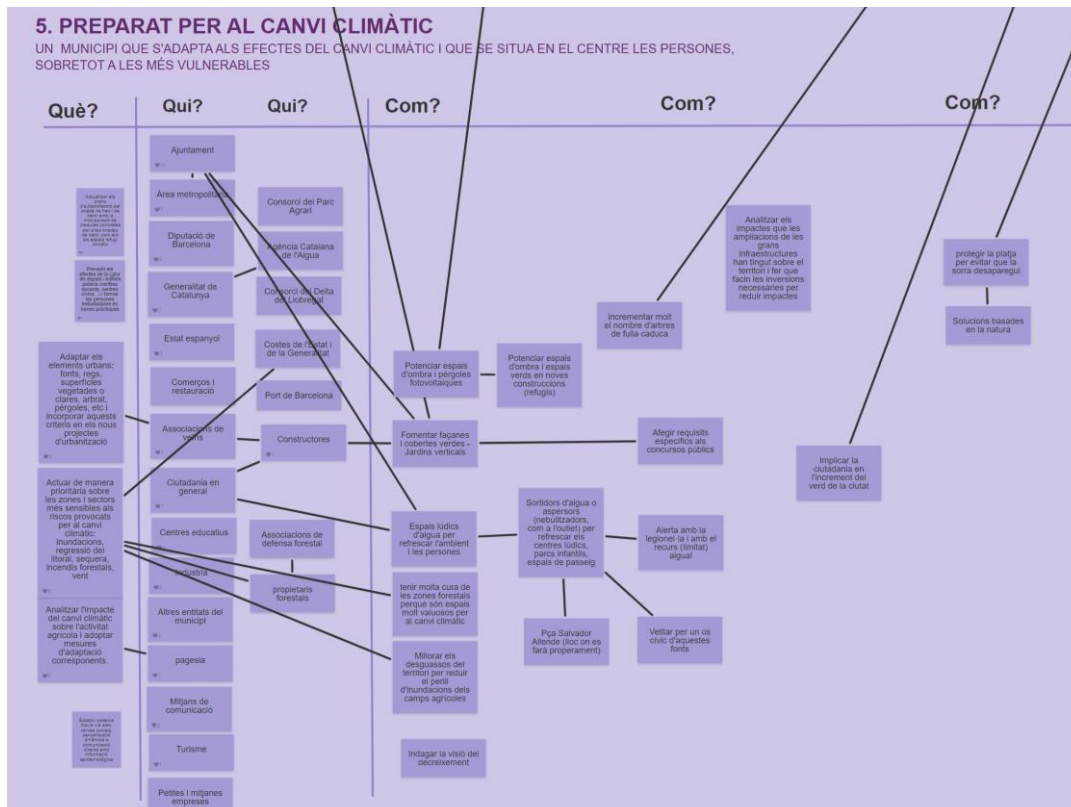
5. PREPARAT PER AL CANVI CLIMÀTIC

UN MUNICIPI QUE S'ADAPTA ALS EFECTES DEL CANVI CLIMÀTIC I QUE SE SITUA EN EL CENTRE LES PERSONES, SOBRETOT A LES MÉS VULNERABLES

Què?

Qui?

Qui?

Com?

Com?

Com?

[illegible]

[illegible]

Adaptar els elements urbans: fonts, regs, superfícies vegetades o clares, arbrat, pèrgoles, etc i incorporar aquests criteris en els nous projectes d'urbanització

Actuar de manera prioritària sobre les zones i sectors més sensibles als riscos provocats per al canvi climàtic: inundacions, regressió del litoral, sequera, incendis forestals, vent

Analitzar l'impacte del canvi climàtic sobre l'activitat agrícola i adoptar mesures d'adaptació corresponents.

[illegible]

Ajuntament

Àrea metropolitana

Diputació de Barcelona

Generalitat de Catalunya

Estat espanyol

Comerços i restauració

Associacions de veïns

Ciutadania en general

Centres educatius

Indústria

Altres entitats del municipi

pagesia

Mitjans de comunicació

Turisme

Petites i mitjanes empreses

Consorci del Parc Agrari

Agència Catalana de l'Aigua

Consorci del Delta del Llobregat

Costes de l'Estat i de la Generalitat

Port de Barcelona

Constructores

Associacions de defensa forestal

propietaris forestals

Potenciar espais d'ombra i pèrgoles fotovoltaiques

Potenciar espais d'ombra i espais verds en noves construccions (refugis)

Fomentar façanes i cobertes verdes - Jardins verticals

Espais lúdics d'aigua per refrescar l'ambient i les persones

tenir molta cura de les zones forestals perquè són espais molt valuosos per al canvi climàtic

Millorar els desguassos del territori per reduir el perill d'inundacions dels camps agrícoles

Indagar la visió del decreixement

Sortidors d'aigua o aspersors (nebulitzadors, com a l'outlet) per refrescar els centres lúdics, parcs infantils, espais de passeig

Pça Salvador Allende (lloc on es farà properament)

Vetllar per un ús cívic d'aquestes fonts

Alerta amb la legionel·la i amb el recurs (limitat) aigua!

Afegir requisits específics als concursos públics

Incrementar molt el nombre d'arbres de fulla caduca

Analitzar els impactes que les ampliacions de les grans infraestructures han tingut sobre el territori i fer que facin les inversions necessàries per reduir impactes

Implicar la ciutadania en l'increment del verd de la ciutat

protegir la platja per evitar que la sorra desaparegui

Solucions basades en la natura